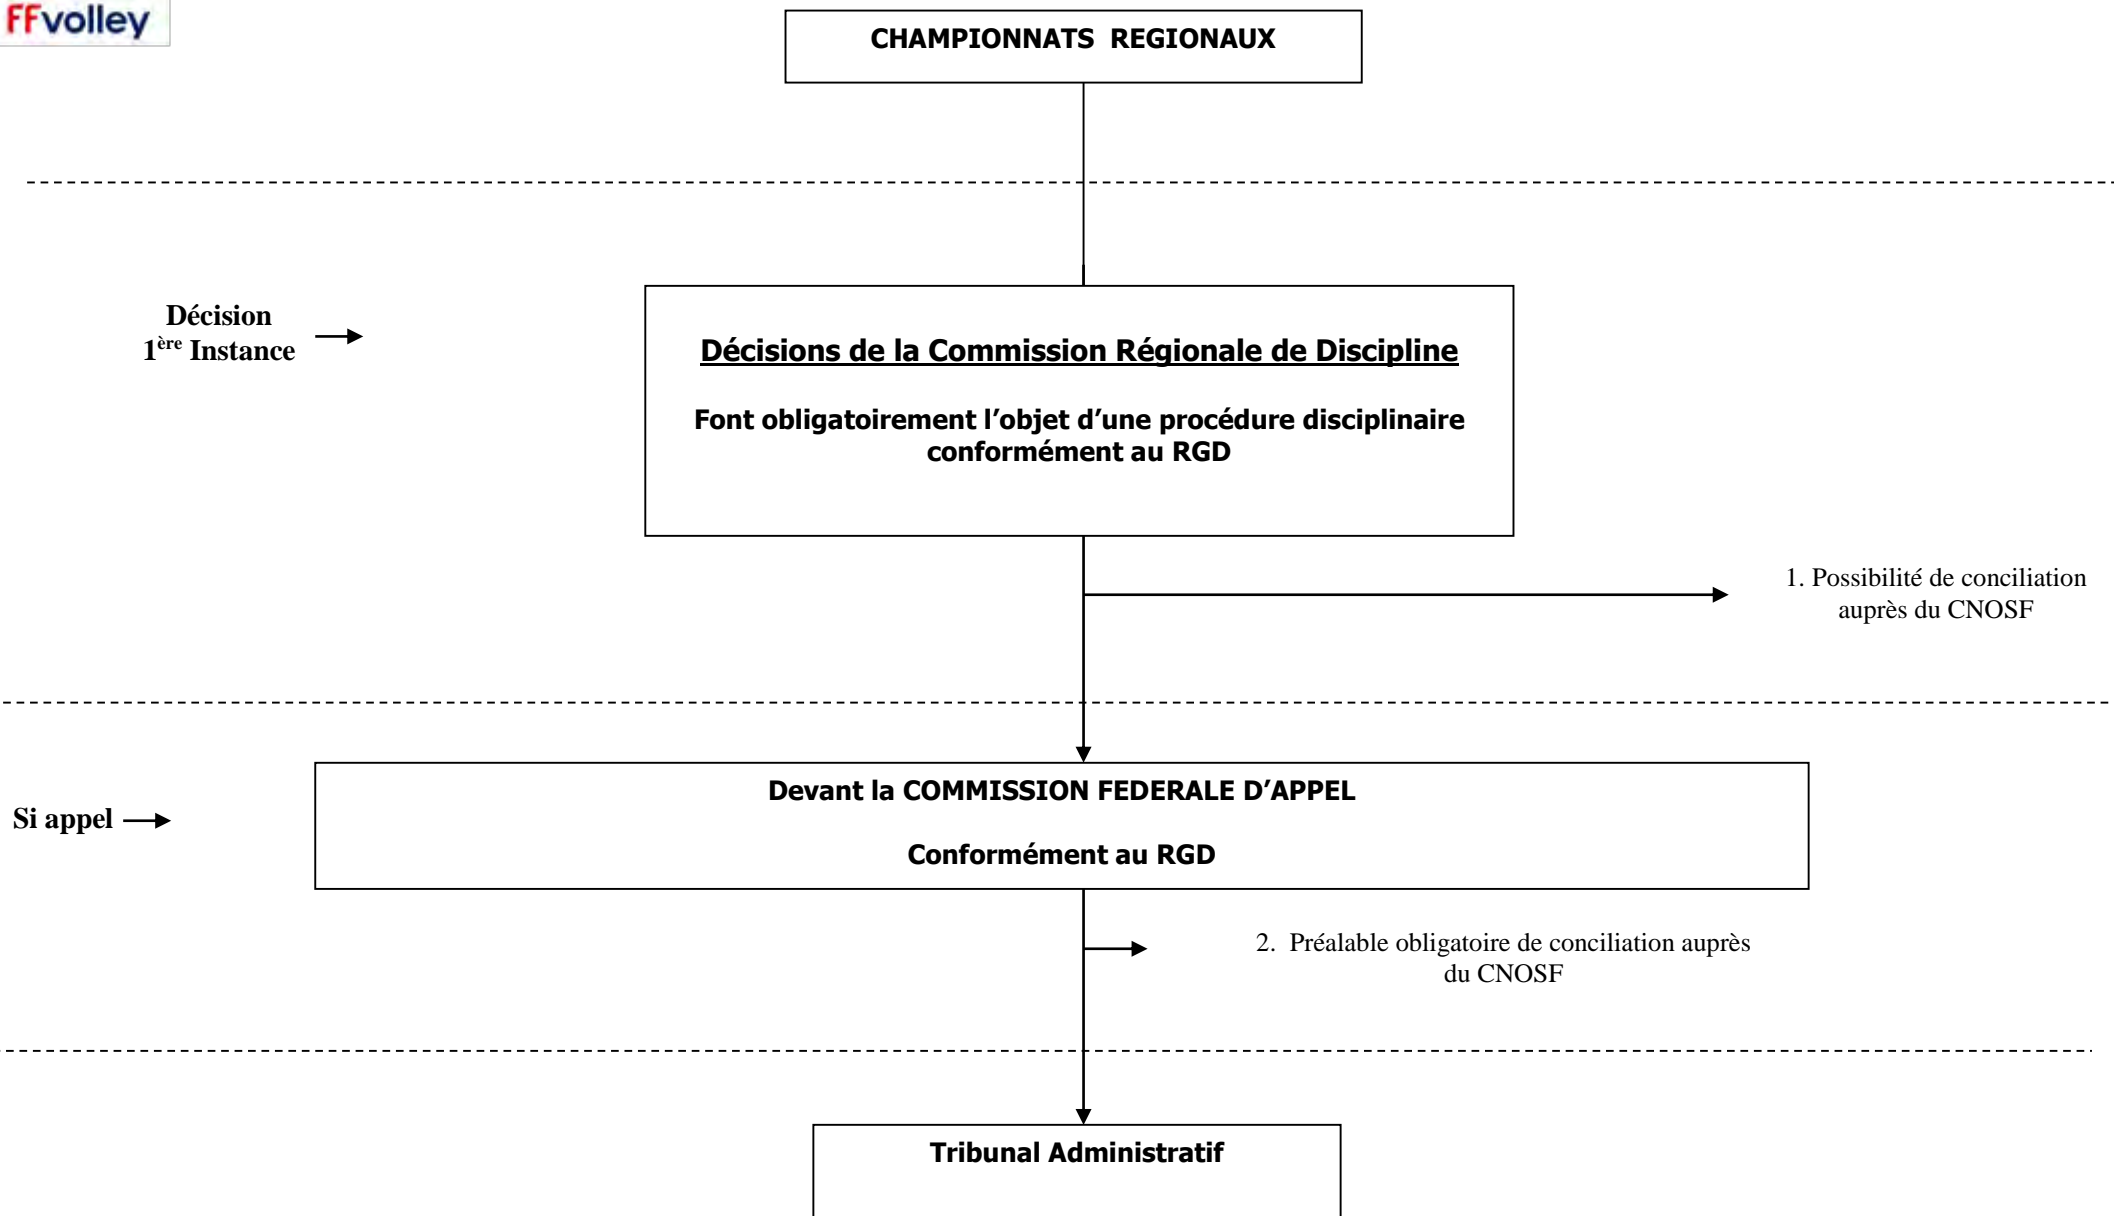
FFvolley

CHAMPIONNATS REGIONAUX

Décision
1$^{ère}$ Instance

Décisions de la Commission Régionale de Discipline

Font obligatoirement l'objet d'une procédure disciplinaire conformément au RGD

1. Possibilité de conciliation auprès du CNOSF

Si appel

Devant la COMMISSION FEDERALE D'APPEL

Conformément au RGD

2. Préalable obligatoire de conciliation auprès du CNOSF

Tribunal Administratif